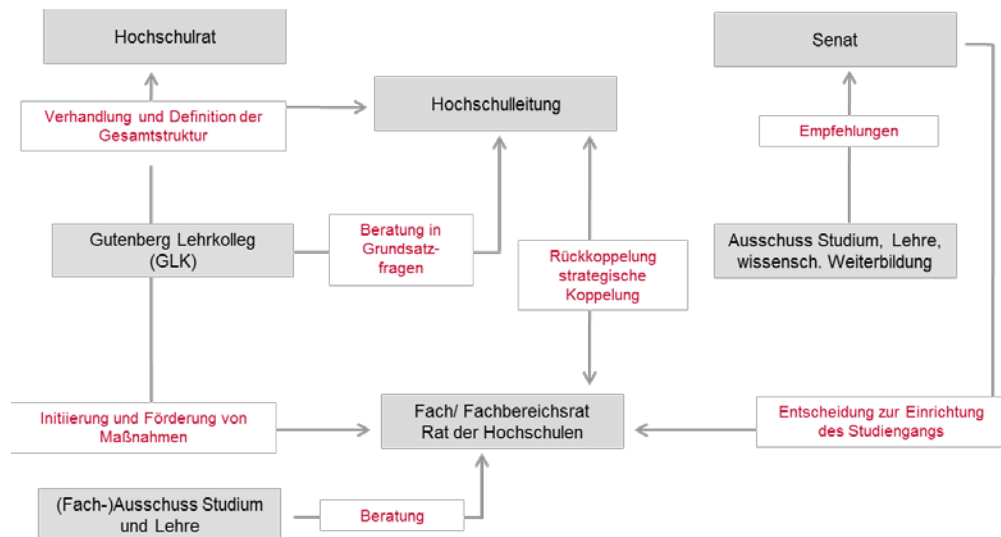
Hochschulrat

Verhandlung und Definition der Gesamtstruktur

Hochschulleitung

Senat

Empfehlungen

Gutenberg Lehrkolleg (GLK)

Beratung in Grundsatzfragen

Rückkoppelung strategische Koppelung

Ausschuss Studium, Lehre, wissensch. Weiterbildung

Initiierung und Förderung von Maßnahmen

Fach/ Fachbereichsrat Rat der Hochschulen

Entscheidung zur Einrichtung des Studiengangs

(Fach-)Ausschuss Studium und Lehre

Beratung